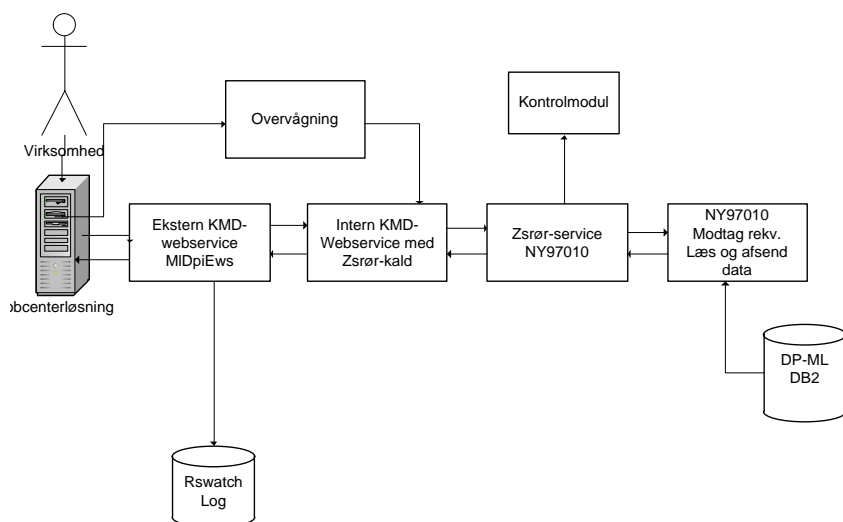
Virksomhed

Overvågning

Kontrolmodul

obcenterløsning

Ekstern KMD-webservice MIDpiEws

Intern KMD-Webservice med Zsrør-kald

Zsrør-service NY97010

NY97010 Modtag rekv. Læs og afsend data

DP-ML DB2

Rswatch Log